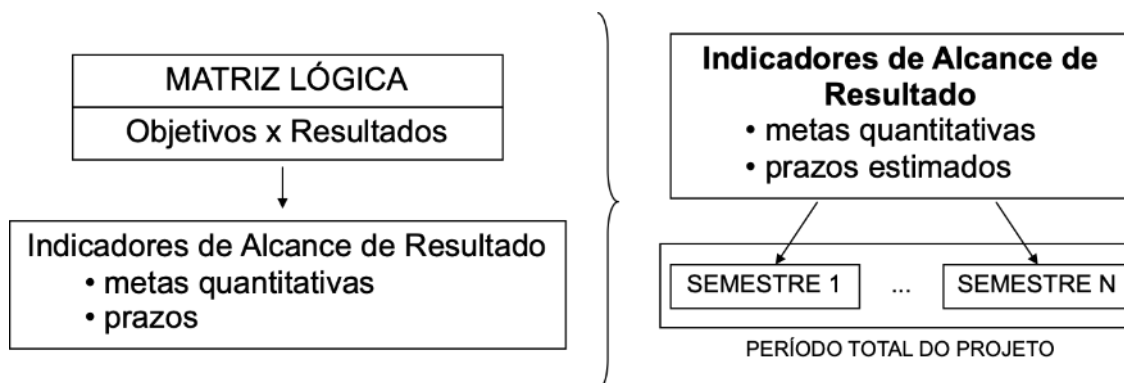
MATRIZ LÓGICA

Objetivos x Resultados

Indicadores de Alcance de Resultado
• metas quantitativas
• prazos

**Indicadores de Alcance de Resultado**
• metas quantitativas
• prazos estimados

SEMESTRE 1

...

SEMESTRE N

PERÍODO TOTAL DO PROJETO